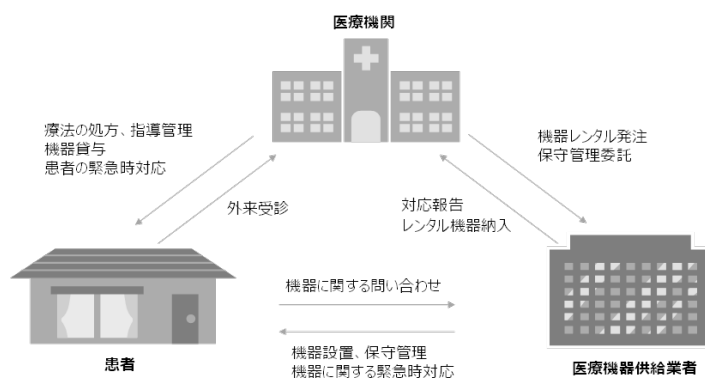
医療機関

療法の処方、指導管理
機器貸与
患者の緊急時対応

外来受診

機器レンタル発注
保守管理委託

対応報告
レンタル機器納入

機器に関する問い合わせ

機器設置、保守管理
機器に関する緊急時対応

患者

医療機器供給業者